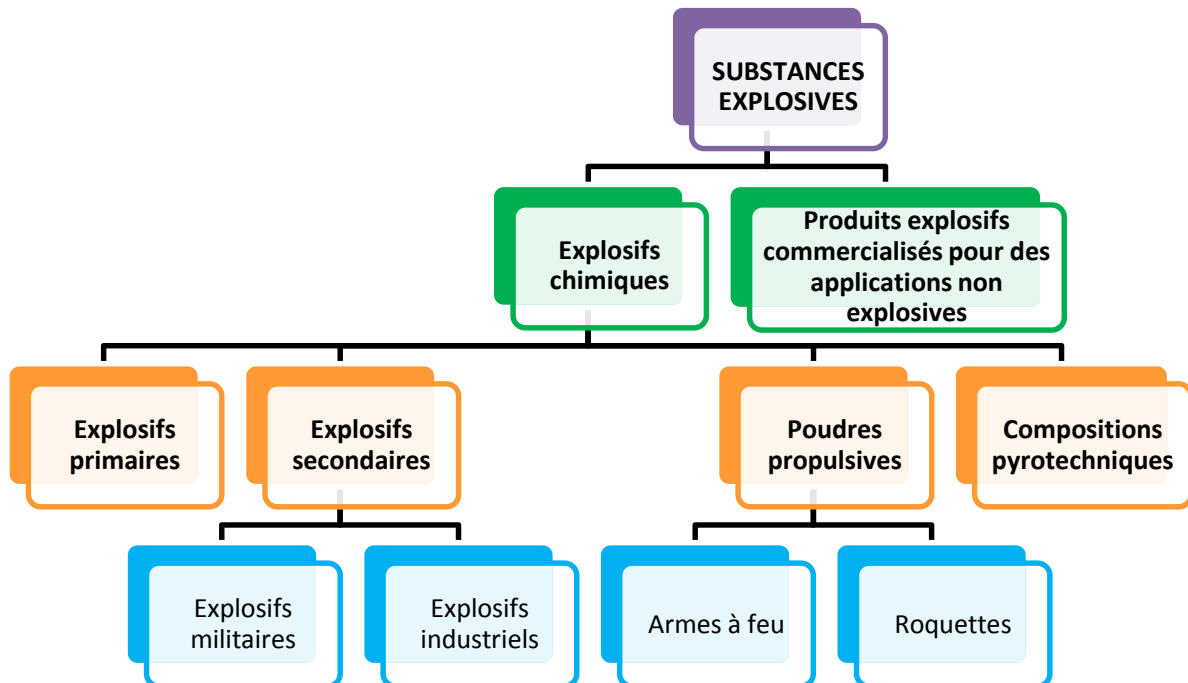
SUBSTANCES EXPLOSIVES

Explosifs chimiques

Produits explosifs commercialisés pour des applications non explosives

Explosifs primaires

Explosifs secondaires

Poudres propulsives

Compositions pyrotechniques

Explosifs militaires

Explosifs industriels

Armes à feu

Roquettes